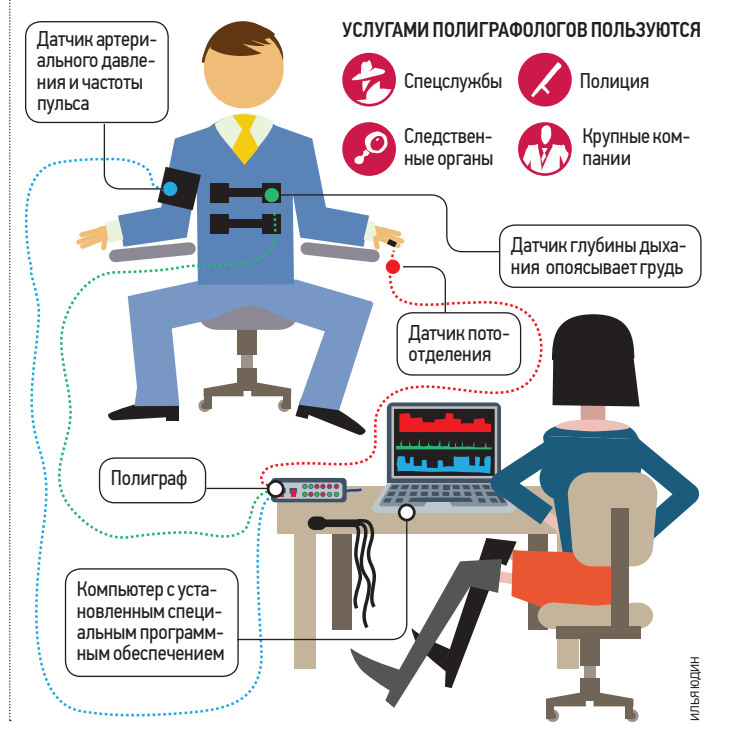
Датчик артериального давления и частоты пульса

УСЛУГАМИ ПОЛИГРАФОЛОГОВ ПОЛЬЗУЮТСЯ

Спецслужбы

Полиция

Следственные органы

Крупные компании

Датчик глубины дыхания опоясывает грудь

Датчик потоотделения

Полиграф

Компьютер с установленным специальным программным обеспечением

ИЛЬЯ ЮДИН